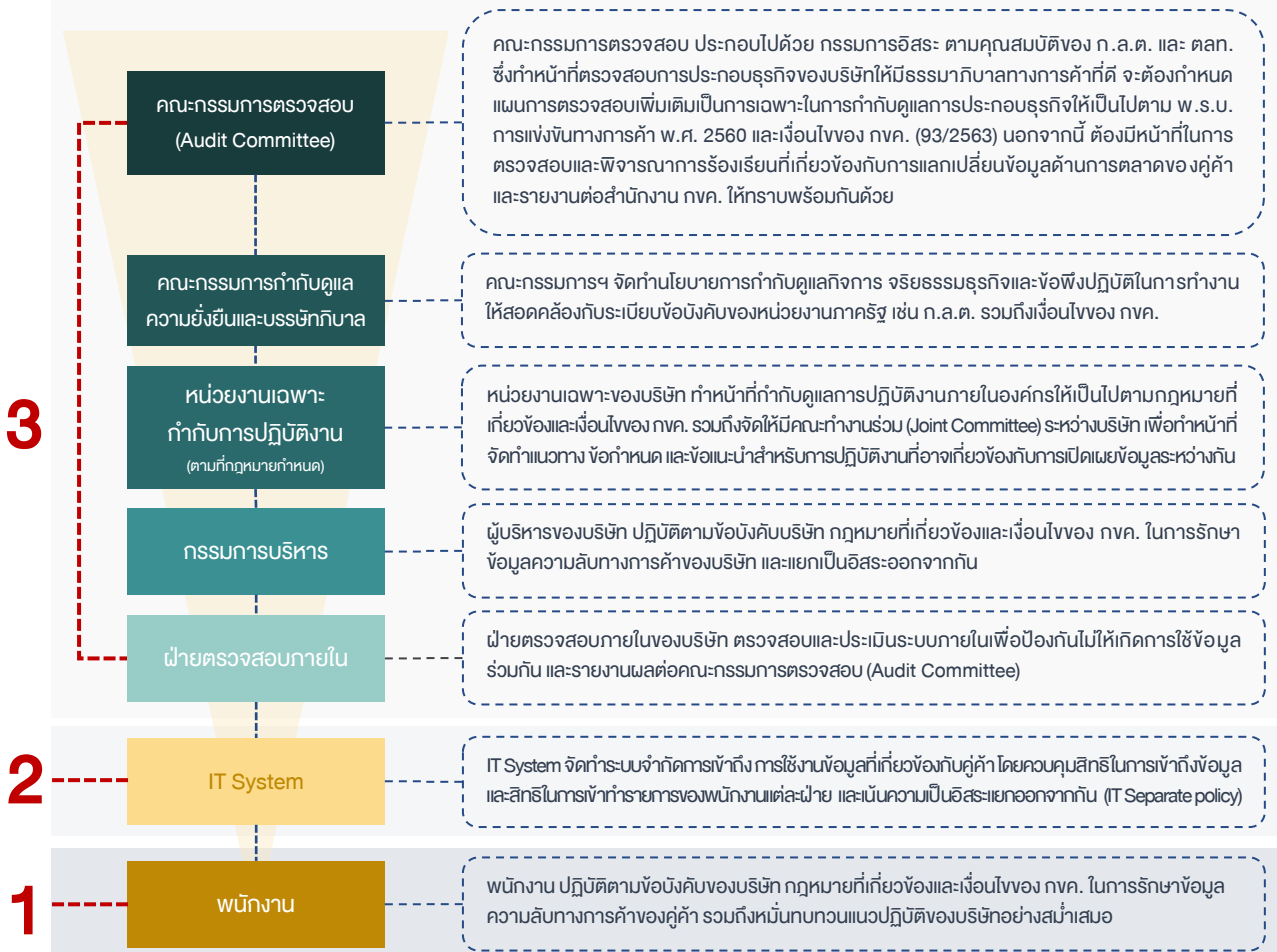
3

คณะกรรมการตรวจสอบ (Audit Committee)

คณะกรรมการตรวจสอบ ประกอบไปด้วย กรรมการอิสระ ตามคุณสมบัติของ ก.ล.ต. และ ตลท. ซึ่งทำหน้าที่ตรวจสอบการประกอบธุรกิจของบริษัทให้มีธรรมาภิบาลทางการค้าที่ดี จะต้องกำหนดแผนการตรวจสอบเพิ่มเติมเป็นการเฉพาะในการกำกับดูแลการประกอบธุรกิจให้เป็นไปตาม พ.ร.บ. การแข่งขันทางการค้า พ.ศ. 2560 และเงื่อนไขของ กขค. (93/2563) นอกจากนี้ ต้องมีหน้าที่ในการตรวจสอบและพิจารณาการร้องเรียนที่เกี่ยวข้องกับการแลกเปลี่ยนข้อมูลด้านการตลาดของคู่ค้า และรายงานต่อสำนักงาน กขค. ให้ทราบพร้อมกันด้วย

คณะกรรมการกำกับดูแลความยั่งยืนและบรรษัทภิบาล

คณะกรรมการฯ จัดทำนโยบายการกำกับดูแลกิจการ จริยธรรมธุรกิจและข้อพึงปฏิบัติในการทำงานให้สอดคล้องกับระเบียบข้อบังคับของหน่วยงานภาครัฐ เช่น ก.ล.ต. รวมถึงเงื่อนไขของ กขค.

หน่วยงานเฉพาะกำกับการปฏิบัติงาน (ตามที่กฎหมายกำหนด)

หน่วยงานเฉพาะของบริษัท ทำหน้าที่กำกับดูแลการปฏิบัติงานภายในองค์กรให้เป็นไปตามกฎหมายที่เกี่ยวข้องและเงื่อนไขของ กขค. รวมถึงจัดให้มีคณะทำงานร่วม (Joint Committee) ระหว่างบริษัท เพื่อทำหน้าที่จัดทำแนวทาง ข้อกำหนด และข้อแนะนำสำหรับการปฏิบัติงานที่อาจเกี่ยวข้องกับการเปิดเผยข้อมูลระหว่างกัน

กรรมการบริหาร

ผู้บริหารของบริษัท ปฏิบัติตามข้อบังคับบริษัท กฎหมายที่เกี่ยวข้องและเงื่อนไขของ กขค. ในการรักษาข้อมูลความลับทางการค้าของบริษัท และแยกเป็นอิสระออกจากกัน

ฝ่ายตรวจสอบภายใน

ฝ่ายตรวจสอบภายในของบริษัท ตรวจสอบและประเมินระบบภายในเพื่อป้องกันไม่ให้เกิดการใช้ข้อมูลร่วมกัน และรายงานผลต่อคณะกรรมการตรวจสอบ (Audit Committee)

2

IT System

IT System จัดทำระบบจำกัดการเข้าถึง การใช้งานข้อมูลที่เกี่ยวข้องกับคู่ค้า โดยควบคุมสิทธิในการเข้าถึงข้อมูล และสิทธิในการเข้าทำรายการของพนักงานแต่ละฝ่าย และเน้นความเป็นอิสระแยกออกจากกัน (IT Separate policy)

1

พนักงาน

พนักงาน ปฏิบัติตามข้อบังคับของบริษัท กฎหมายที่เกี่ยวข้องและเงื่อนไขของ กขค. ในการรักษาข้อมูลความลับทางการค้าของคู่ค้า รวมถึงหมั่นทบทวนแนวปฏิบัติของบริษัทอย่างสม่ำเสมอ